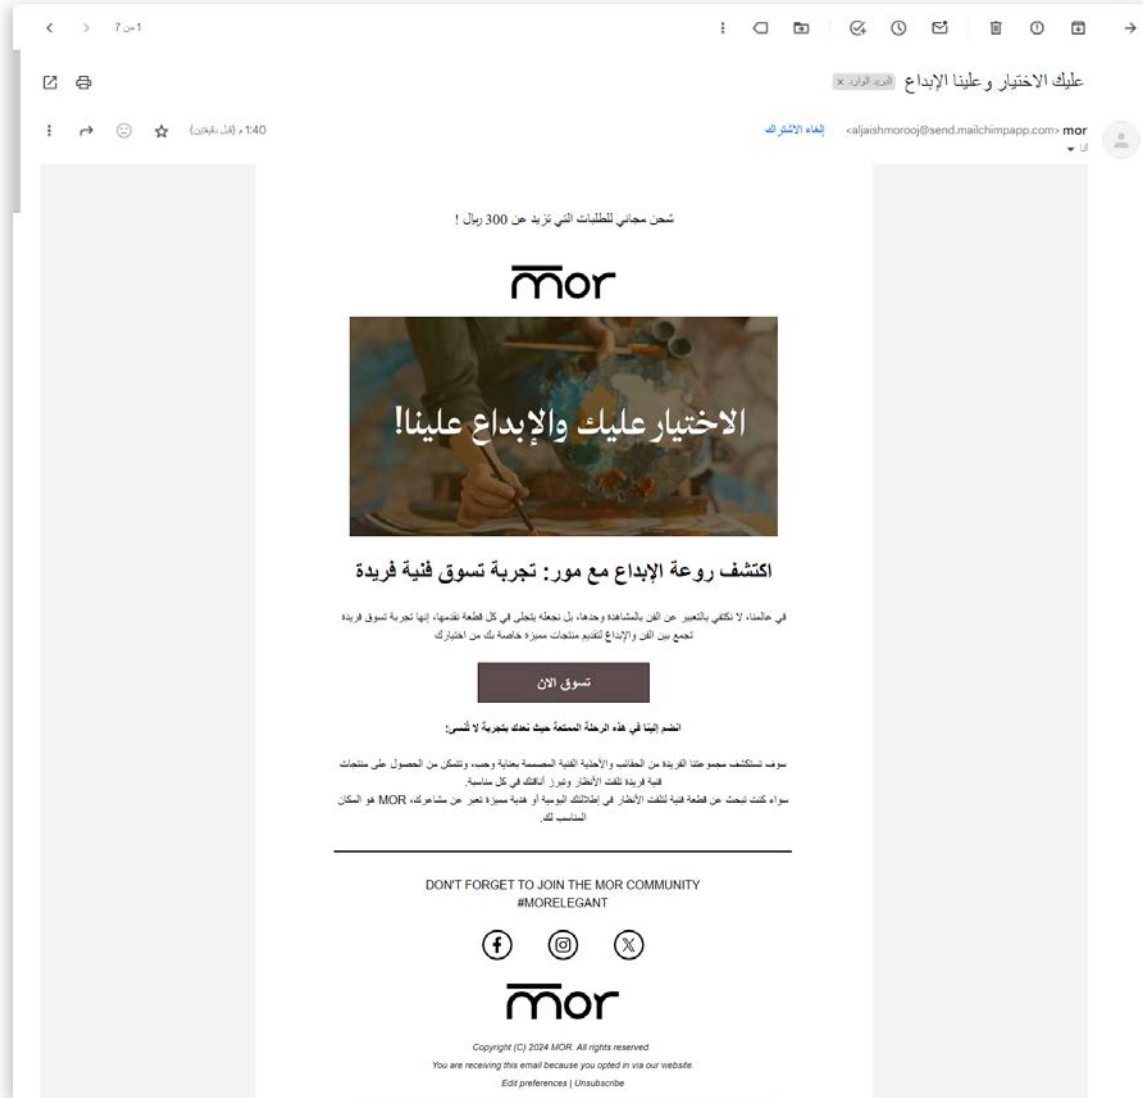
1 من 7

عليك الاختيار وعلينا الإبداع البريد الوارد ×

mor <aljaishmorooj@send.mailchimpapp.com> إلغاء الاشتراك

1:40 م (قبل دقيقتين)

إليّ

شحن مجاني للطلبات التي تزيد عن 300 ريال !

mor

الاختيار عليك والإبداع علينا!

اكتشف روعة الإبداع مع مور: تجربة تسوق فنية فريدة

في عالمنا، لا نكتفي بالتعبير عن الفن بالمشاهدة وحدها، بل نجعله يتجلى في كل قطعة نقدمها، إنها تجربة تسوق فريدة تجمع بين الفن والإبداع لتقديم منتجات مميزة خاصة بك من اختيارك

تسوق الان

انضم إلينا في هذه الرحلة الممتعة حيث نعدك بتجربة لا تُنسى:

سوف تستكشف مجموعتنا الفريدة من الحقائب والأحذية الفنية المصممة بعناية وحب، وتتمكن من الحصول على منتجات فنية فريدة تلفت الأنظار وتبرز أناقتك في كل مناسبة.
سواء كنت تبحث عن قطعة فنية تلفت الأنظار في إطلالتك اليومية أو هدية مميزة تعبر عن مشاعرك، MOR هو المكان المناسب لك.

DON'T FORGET TO JOIN THE MOR COMMUNITY
#MORELEGANT

mor

Copyright (C) 2024 MOR. All rights reserved.
You are receiving this email because you opted in via our website.
Edit preferences | Unsubscribe